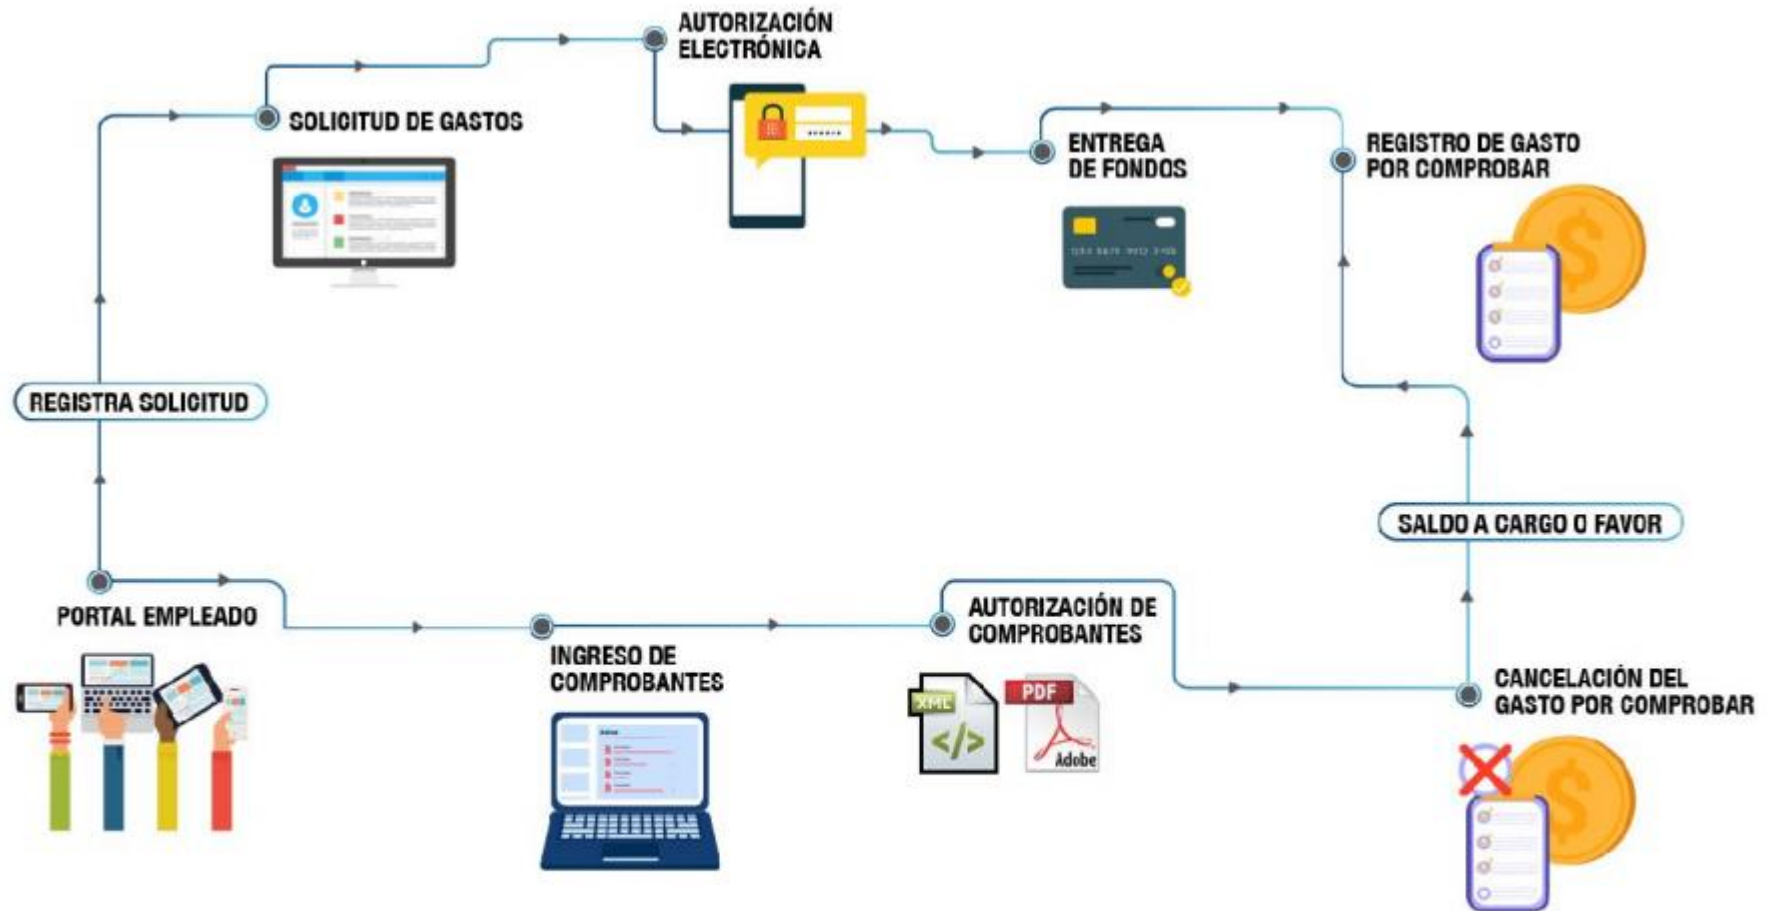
AUTORIZACIÓN ELECTRÓNICA

SOLICITUD DE GASTOS

ENTREGA DE FONDOS

REGISTRO DE GASTO POR COMPROBAR

REGISTRA SOLICITUD

SALDO A CARGO O FAVOR

PORTAL EMPLEADO

INGRESO DE COMPROBANTES

AUTORIZACIÓN DE COMPROBANTES

XML

PDF

Adobe

CANCELACIÓN DEL GASTO POR COMPROBAR